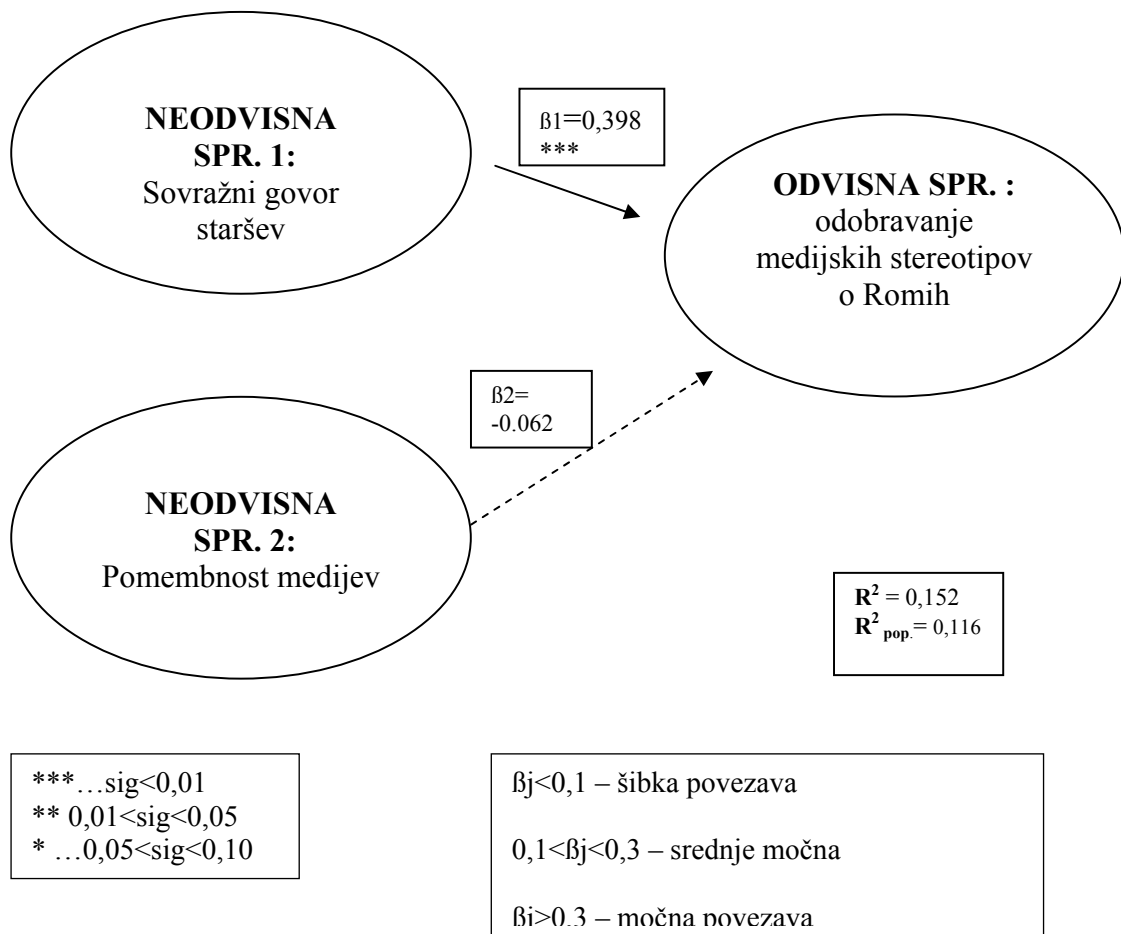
**NEODVISNA SPR. 1:**
Sovražni govor staršev

ß1=0,398
***

**ODVISNA SPR. :**
odobravanje medijskih stereotipov o Romih

ß2=
-0.062

**NEODVISNA SPR. 2:**
Pomembnost medijev

$\mathbf{R^2}$ = 0,152
$\mathbf{R^2}_{\mathbf{pop}}$.= 0,116

***…sig<0,01
** 0,01<sig<0,05
* …0,05<sig<0,10

ßj<0,1 – šibka povezava

0,1<ßj<0,3 – srednje močna

ßj>0,3 – močna povezava